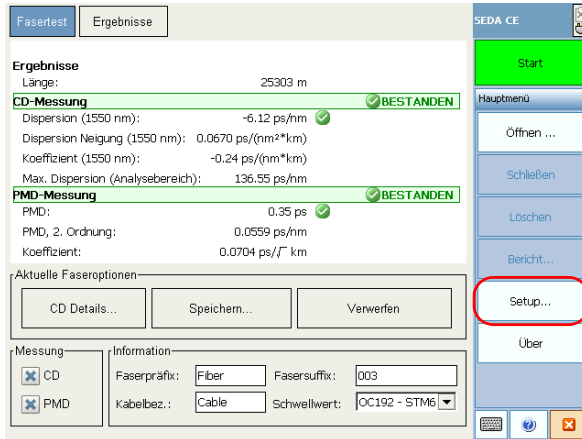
Fasertest Ergebnisse

SEDA CE

Start

Hauptmenü

Öffnen ...

Schließen

Löschen

Bericht...

Setup...

Über

Ergebnisse
Länge: 25303 m

CD-Messung BESTANDEN
Dispersion (1550 nm): -6.12 ps/nm
Dispersion Neigung (1550 nm): 0.0670 ps/(nm²*km)
Koeffizient (1550 nm): -0.24 ps/(nm*km)
Max. Dispersion (Analysebereich): 136.55 ps/nm

PMD-Messung BESTANDEN
PMD: 0.35 ps
PMD, 2. Ordnung: 0.0559 ps/nm
Koeffizient: 0.0704 ps/$\sqrt{\ }$ km

Aktuelle Faseroptionen
CD Details... Speichern... Verwerfen

Messung
CD
PMD

Information
Faserpräfix: Fiber Fasersuffix: 003
Kabelbez.: Cable Schwellwert: OC192 - STM6